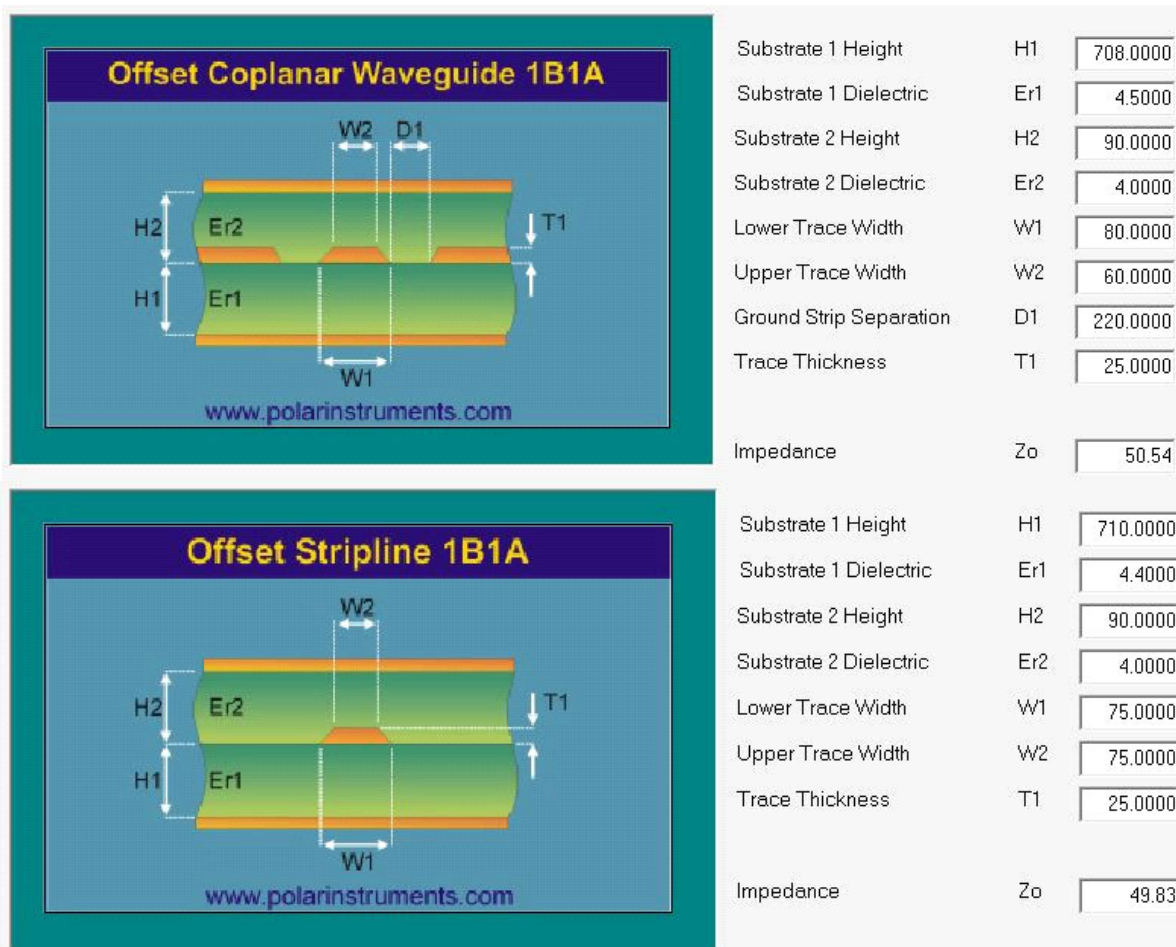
Offset Coplanar Waveguide 1B1A

W2 D1

H2 Er2 T1

H1 Er1

W1

www.polarinstruments.com

| | | |
|---|---|---|
| Substrate 1 Height | H1 | 708.0000 |
| Substrate 1 Dielectric | Er1 | 4.5000 |
| Substrate 2 Height | H2 | 90.0000 |
| Substrate 2 Dielectric | Er2 | 4.0000 |
| Lower Trace Width | W1 | 80.0000 |
| Upper Trace Width | W2 | 60.0000 |
| Ground Strip Separation | D1 | 220.0000 |
| Trace Thickness | T1 | 25.0000 |
| Impedance | Zo | 50.54 |

Offset Stripline 1B1A

W2

H2 Er2 T1

H1 Er1

W1

www.polarinstruments.com

| | | |
|---|---|---|
| Substrate 1 Height | H1 | 710.0000 |
| Substrate 1 Dielectric | Er1 | 4.4000 |
| Substrate 2 Height | H2 | 90.0000 |
| Substrate 2 Dielectric | Er2 | 4.0000 |
| Lower Trace Width | W1 | 75.0000 |
| Upper Trace Width | W2 | 75.0000 |
| Trace Thickness | T1 | 25.0000 |
| Impedance | Zo | 49.83 |